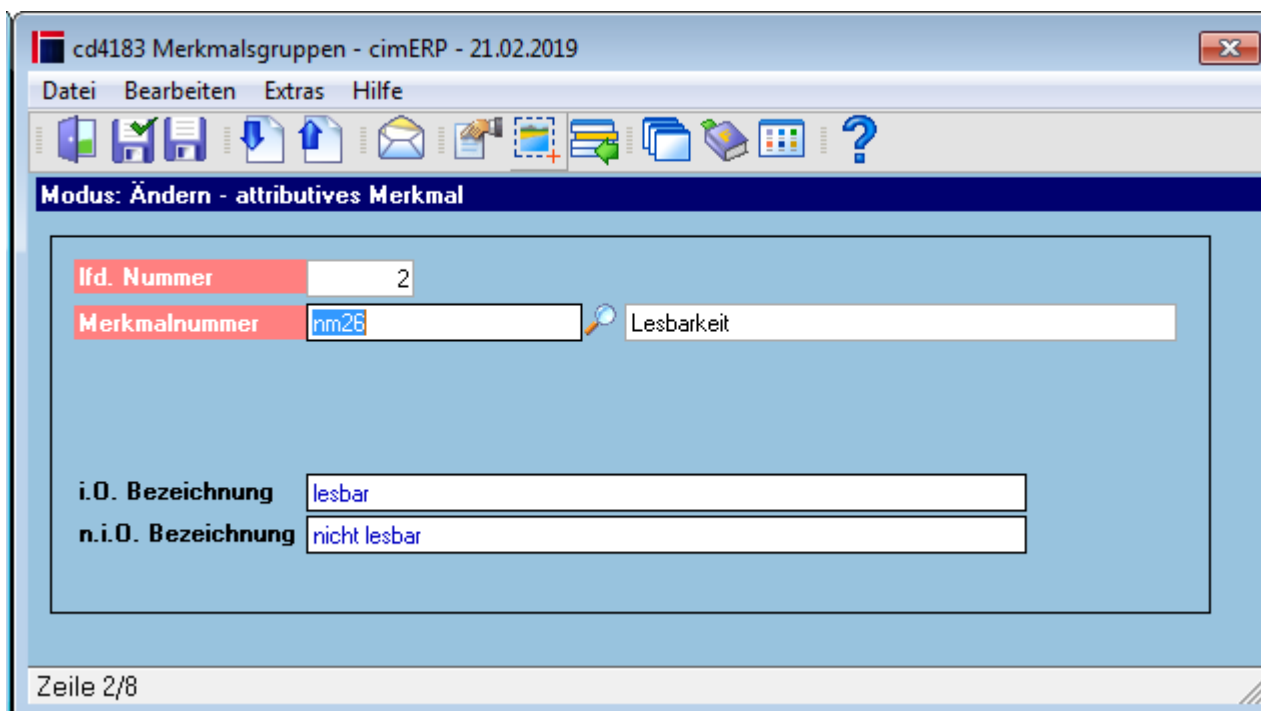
cd4183 Merkmalsgruppen - cimERP - 21.02.2019

Datei Bearbeiten Extras Hilfe

Modus: Ändern - attributives Merkmal

lfd. Nummer 2

Merkmalnummer nm26 Lesbarkeit

i.O. Bezeichnung lesbar

n.i.O. Bezeichnung nicht lesbar

Zeile 2/8